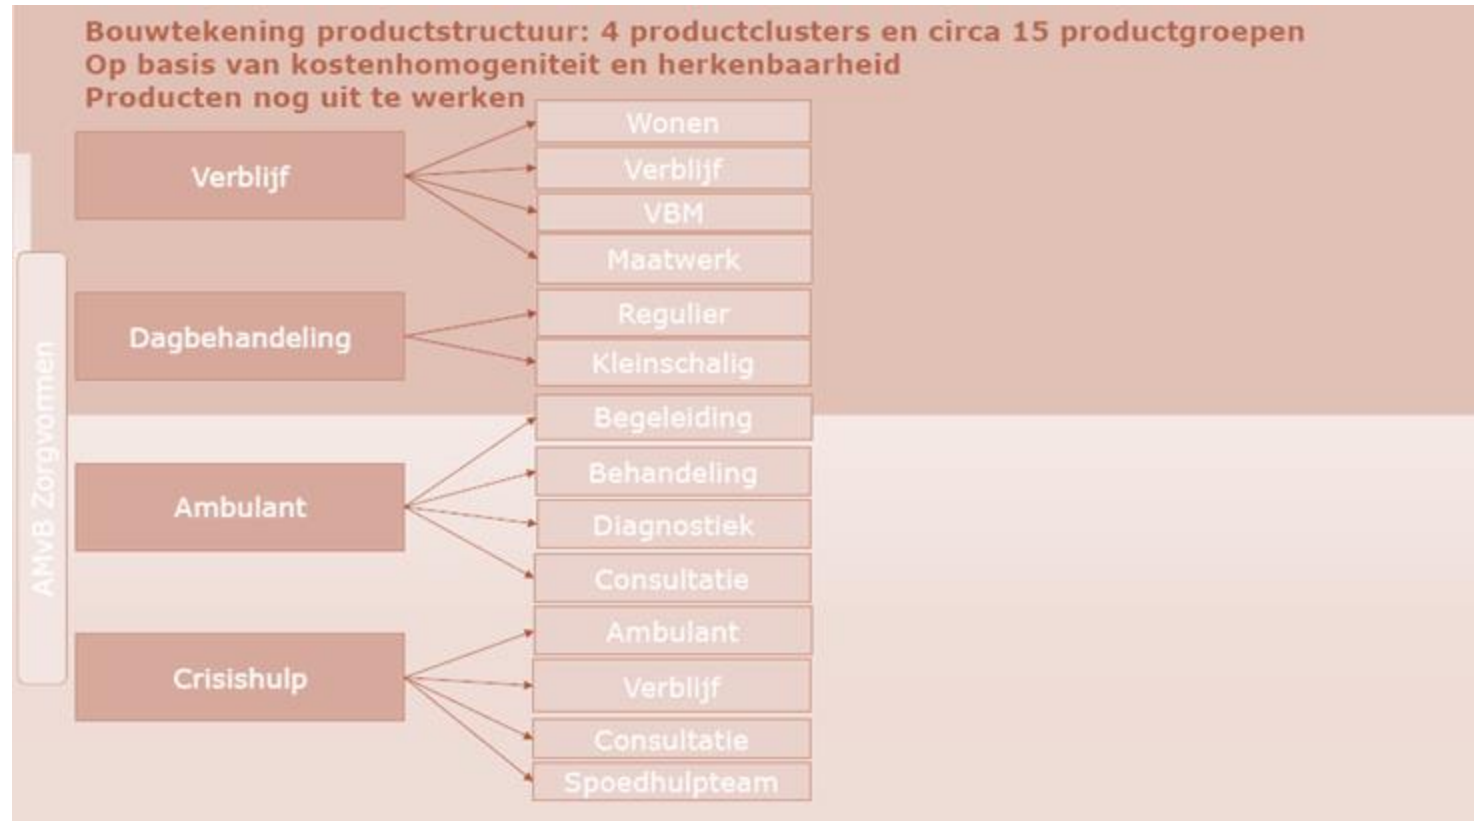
Bouwtekening productstructuur: 4 productclusters en circa 15 productgroepen
Op basis van kostenhomogeniteit en herkenbaarheid
Producten nog uit te werken

AMvB Zorgvormen

Verblijf
Wonen
Verblijf
VBM
Maatwerk

Dagbehandeling
Regulier
Kleinschalig

Ambulant
Begeleiding
Behandeling
Diagnostiek
Consultatie

Crisishulp
Ambulant
Verblijf
Consultatie
Spoedhulpteam